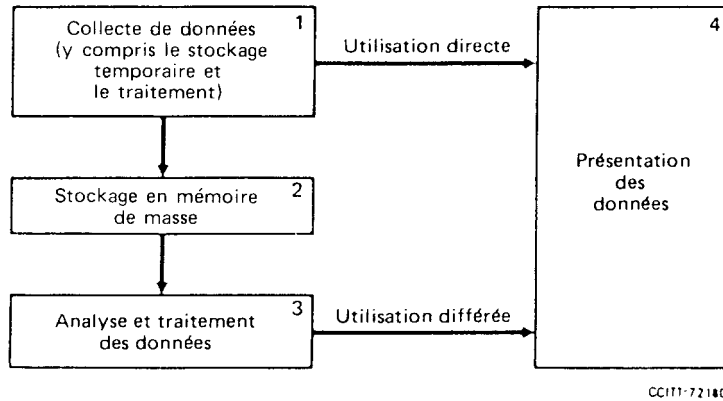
Collecte de données (y compris le stockage temporaire et le traitement) 1

Utilisation directe

Présentation des données 4

Stockage en mémoire de masse 2

Analyse et traitement des données 3

Utilisation différée

CCITT-7218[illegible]